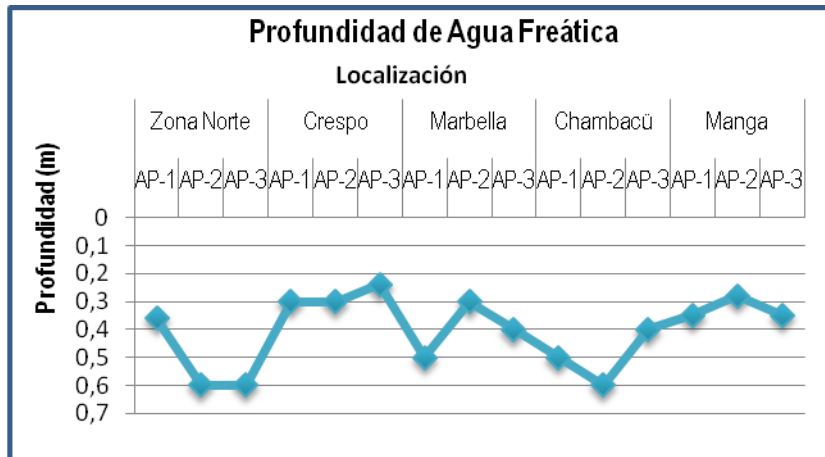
Profundidad de Agua Freática

Localización

| Zona Norte | | | Crespo | | | Marbella | | | Chambacü | | | Manga | | |
|---|---|---|---|---|---|---|---|---|---|---|---|---|---|---|
| AP-1 | AP-2 | AP-3 | AP-1 | AP-2 | AP-3 | AP-1 | AP-2 | AP-3 | AP-1 | AP-2 | AP-3 | AP-1 | AP-2 | AP-3 |

Profundidad (m)

0
0,1
0,2
0,3
0,4
0,5
0,6
0,7